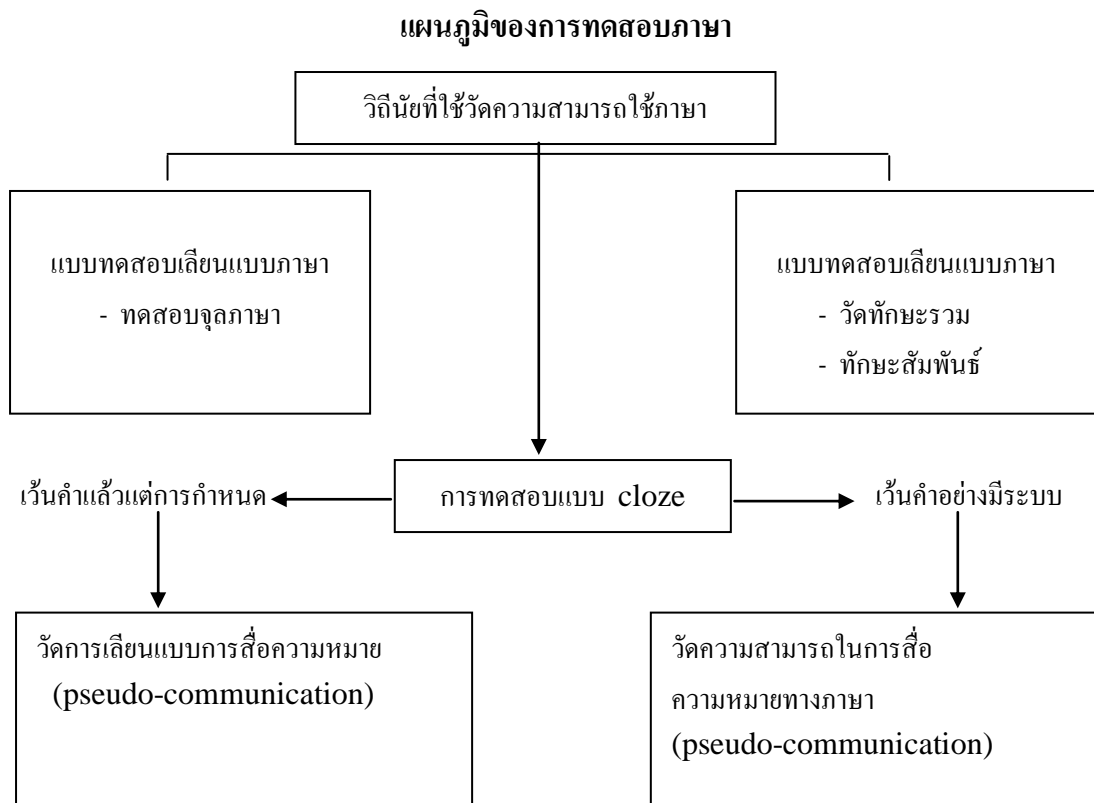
แผนภูมิของการทดสอบภาษา

วิถีนัยที่ใช้วัดความสามารถใช้ภาษา

แบบทดสอบเลียนแบบภาษา
- ทดสอบจุลภาษา

แบบทดสอบเลียนแบบภาษา
- วัดทักษะรวม
- ทักษะสัมพันธ์

เว้นคำแล้วแต่การกำหนด

การทดสอบแบบ cloze

เว้นคำอย่างมีระบบ

วัดการเลียนแบบการสื่อความหมาย
(pseudo-communication)

วัดความสามารถในการสื่อความหมายทางภาษา
(pseudo-communication)